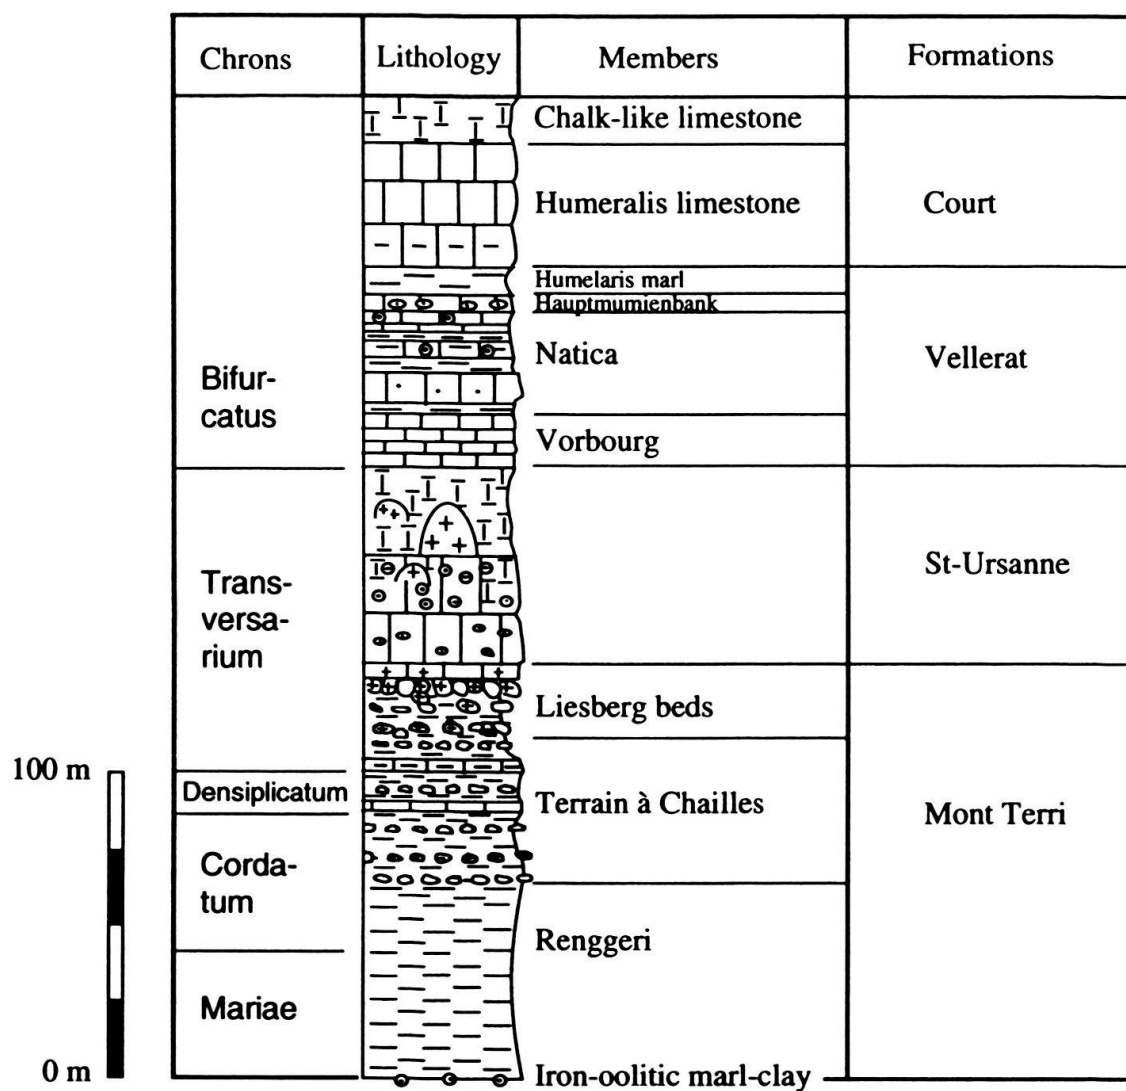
| Chrons | Lithology | Members | Formations |
|---|---|---|---|
| Bifurcatus | | Chalk-like limestone | Court |
| | | Humeralis limestone | |
| | | Humelaris marl | Vellerat |
| | | Hauptmumienbank | |
| | | Natica | |
| | | Vorbourg | |
| Transversarium | | | St-Ursanne |
| | | Liesberg beds | Mont Terri |
| Densiplicatum | | Terrain à Chailles | |
| Cordatum | | | |
| Mariae | | Renggeri | |
| | | Iron-oolitic marl-clay | |

100 m

0 m